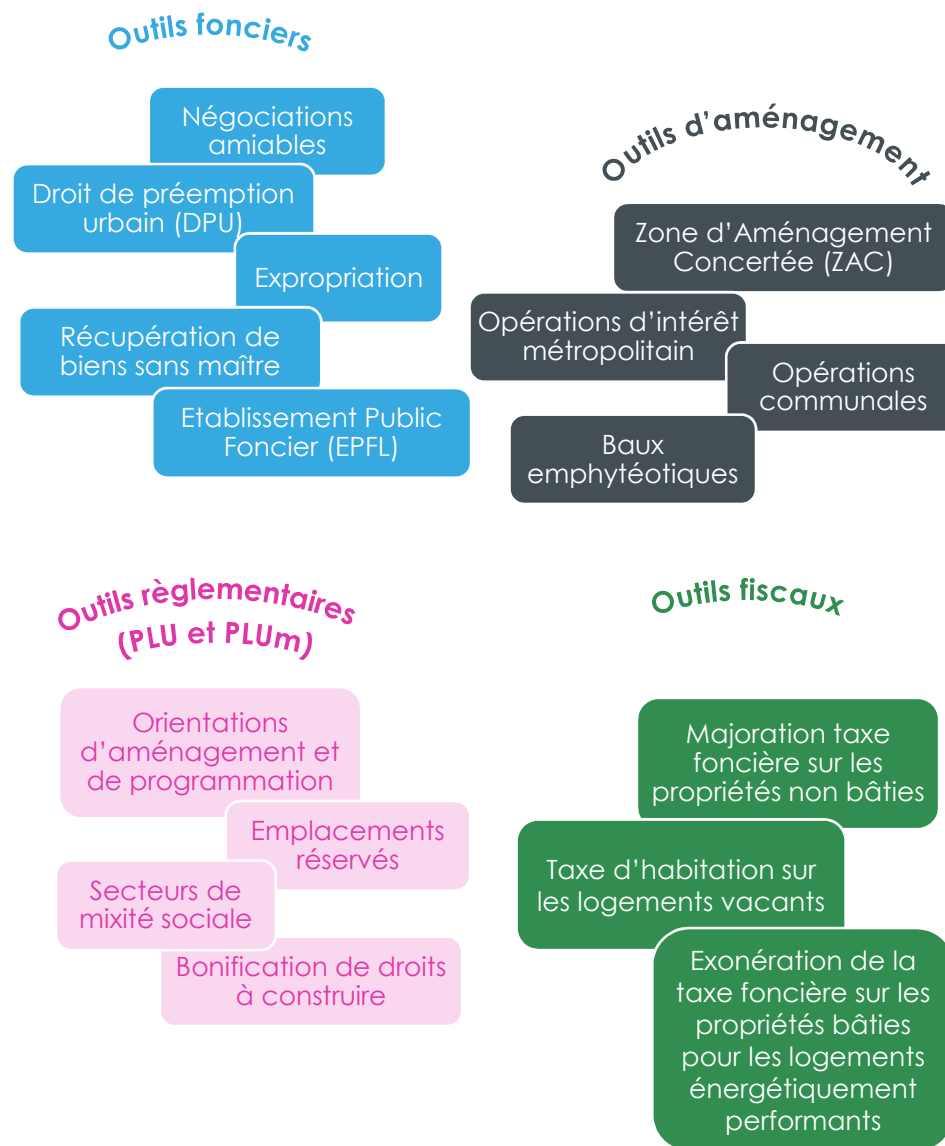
Outils fonciers

Négociations amiables

Droit de préemption urbain (DPU)

Expropriation

Récupération de biens sans maître

Etablissement Public Foncier (EPFL)

Outils d'aménagement

Zone d'Aménagement Concertée (ZAC)

Opérations d'intérêt métropolitain

Opérations communales

Baux emphytéotiques

Outils règlementaires (PLU et PLUm)

Orientations d'aménagement et de programmation

Emplacements réservés

Secteurs de mixité sociale

Bonification de droits à construire

Outils fiscaux

Majoration taxe foncière sur les propriétés non bâties

Taxe d'habitation sur les logements vacants

Exonération de la taxe foncière sur les propriétés bâties pour les logements énergétiquement performants